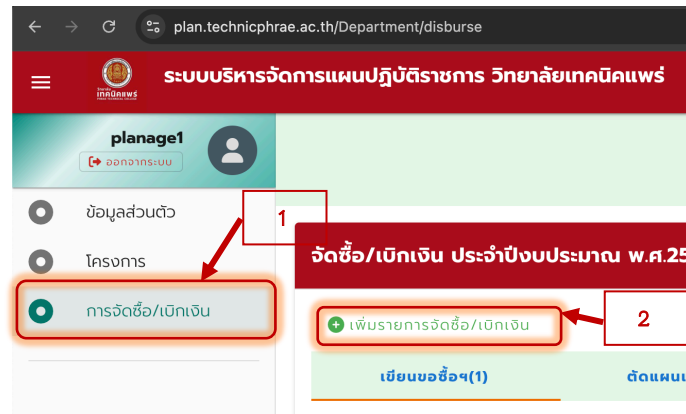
plan.technicphrae.ac.th/Department/disburse

ระบบบริหารจัดการแผนปฏิบัติราชการ วิทยาลัยเทคนิคแพร่

planage1

ออกจากระบบ

ข้อมูลส่วนตัว

โครงการ

การจัดซื้อ/เบิกเงิน

1

จัดซื้อ/เบิกเงิน ประจำปีงบประมาณ พ.ศ.25

เพิ่มรายการจัดซื้อ/เบิกเงิน

2

เขียนขอซื้อฯ(1)

ตัดแผน